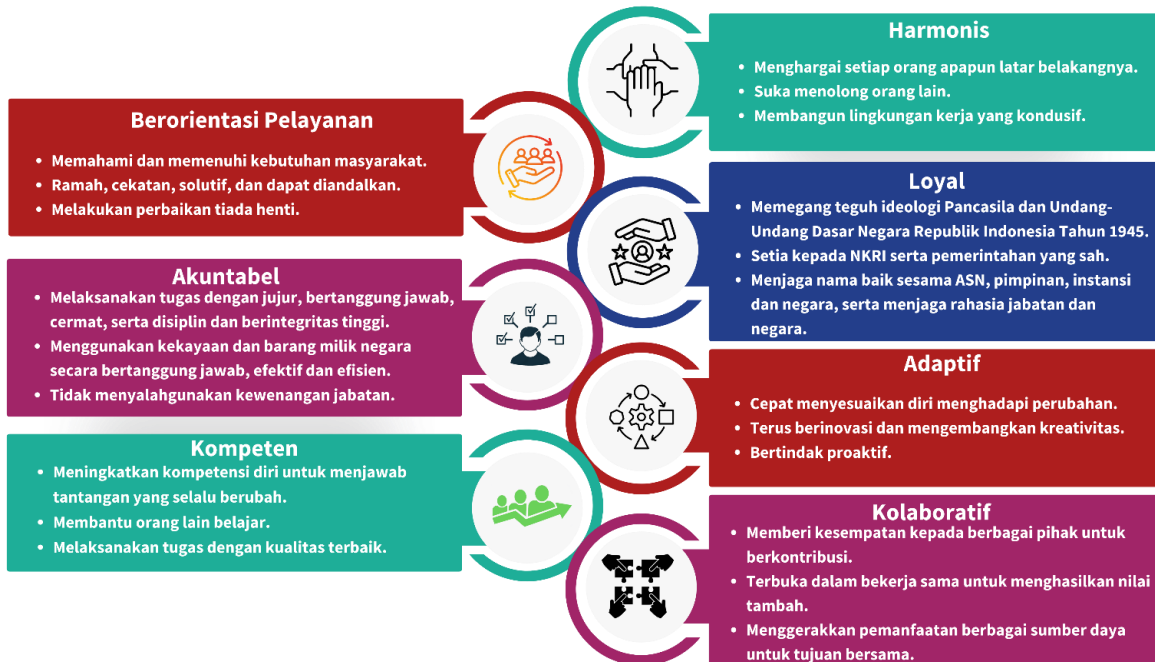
Harmonis

- Menghargai setiap orang apapun latar belakangnya.
- Suka menolong orang lain.
- Membangun lingkungan kerja yang kondusif.

Berorientasi Pelayanan

- Memahami dan memenuhi kebutuhan masyarakat.
- Ramah, cekatan, solutif, dan dapat diandalkan.
- Melakukan perbaikan tiada henti.

Loyal

- Memegang teguh ideologi Pancasila dan Undang-Undang Dasar Negara Republik Indonesia Tahun 1945.
- Setia kepada NKRI serta pemerintahan yang sah.
- Menjaga nama baik sesama ASN, pimpinan, instansi dan negara, serta menjaga rahasia jabatan dan negara.

Akuntabel

- Melaksanakan tugas dengan jujur, bertanggung jawab, cermat, serta disiplin dan berintegritas tinggi.
- Menggunakan kekayaan dan barang milik negara secara bertanggung jawab, efektif dan efisien.
- Tidak menyalahgunakan kewenangan jabatan.

Adaptif

- Cepat menyesuaikan diri menghadapi perubahan.
- Terus berinovasi dan mengembangkan kreativitas.
- Bertindak proaktif.

Kompeten

- Meningkatkan kompetensi diri untuk menjawab tantangan yang selalu berubah.
- Membantu orang lain belajar.
- Melaksanakan tugas dengan kualitas terbaik.

Kolaboratif

- Memberi kesempatan kepada berbagai pihak untuk berkontribusi.
- Terbuka dalam bekerja sama untuk menghasilkan nilai tambah.
- Menggerakkan pemanfaatan berbagai sumber daya untuk tujuan bersama.